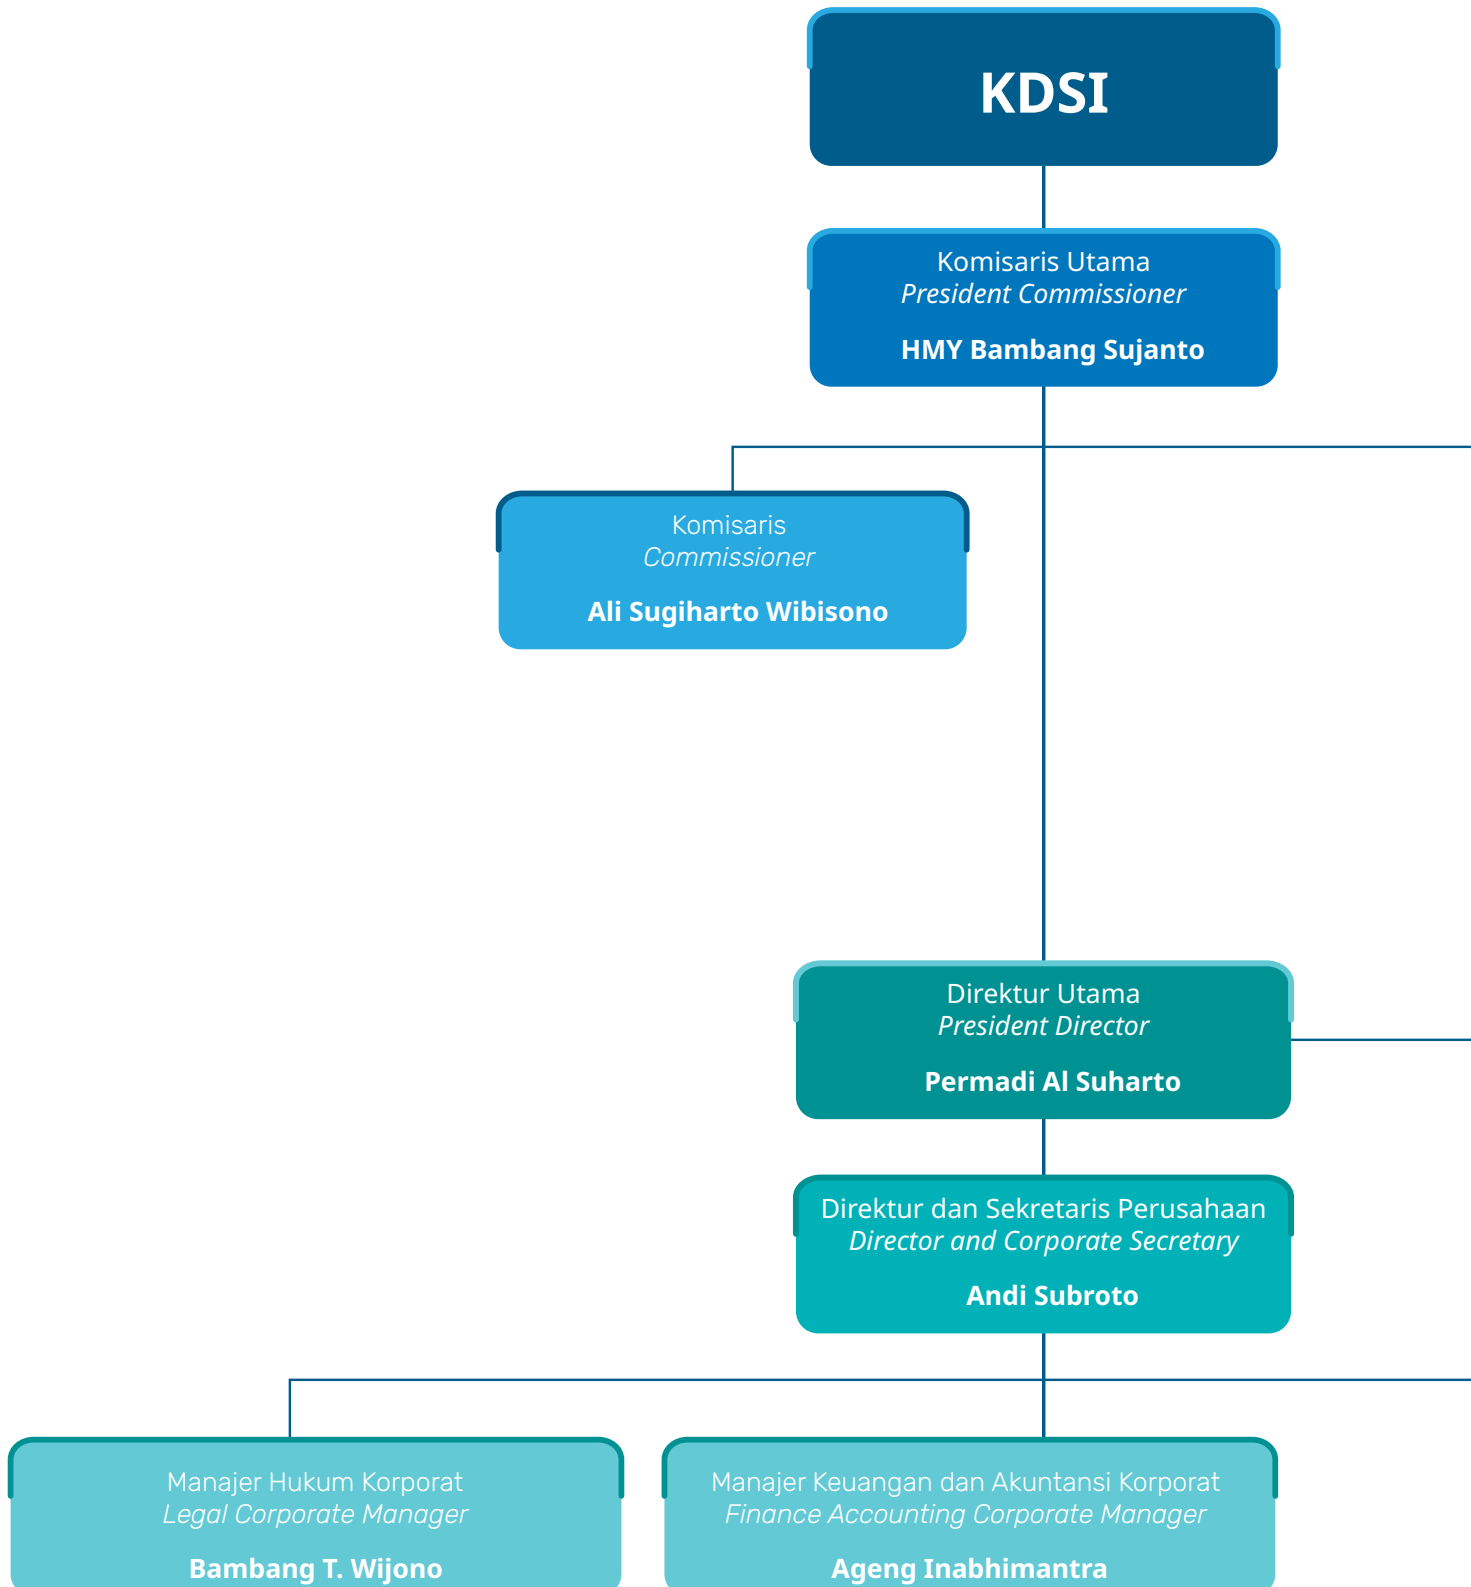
KDSI

Komisaris Utama
*President Commissioner*

HMY Bambang Sujanto

Komisaris
*Commissioner*

Ali Sugiharto Wibisono

Direktur Utama
*President Director*

Permadi Al Suharto

Direktur dan Sekretaris Perusahaan
*Director and Corporate Secretary*

Andi Subroto

Manajer Hukum Korporat
*Legal Corporate Manager*

Bambang T. Wijono

Manajer Keuangan dan Akuntansi Korporat
*Finance Accounting Corporate Manager*

Ageng Inabhimantra